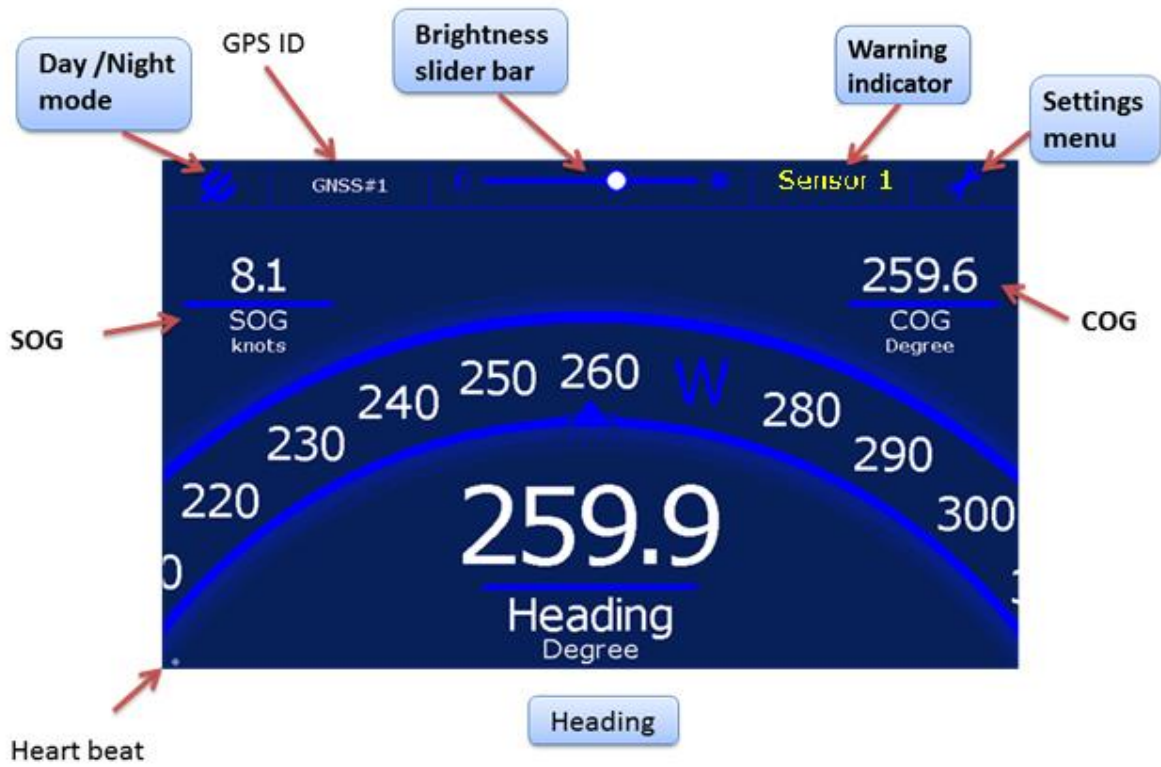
Day /Night mode

GPS ID

Brightness slider bar

Warning indicator

Settings menu

GNSS#1

Sensor 1

8.1
SOG
knots

259.6
COG
Degree

SOG

COG

220 230 240 250 260 W 280 290 300

259.9
Heading
Degree

Heading

Heart beat